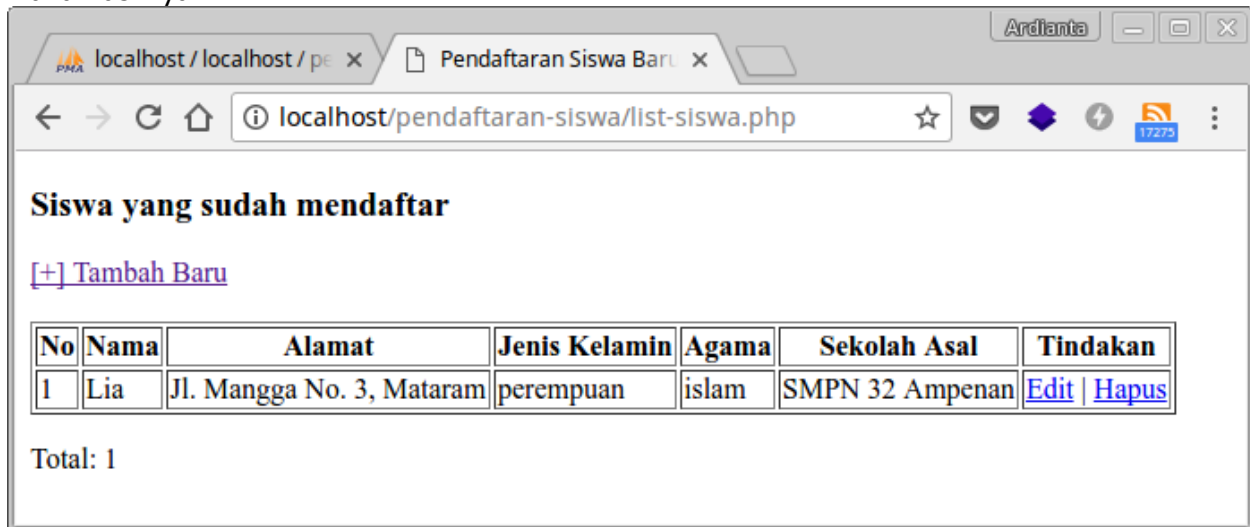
localhost / localhost / pe ✕
Pendaftaran Siswa Baru ✕
Ardianta

localhost/pendaftaran-siswa/list-siswa.php

17275

Siswa yang sudah mendaftar

[+] Tambah Baru

| No | Nama | Alamat | Jenis Kelamin | Agama | Sekolah Asal | Tindakan |
|---|---|---|---|---|---|---|
| 1 | Lia | Jl. Mangga No. 3, Mataram | perempuan | islam | SMPN 32 Ampenan | Edit \| Hapus |

Total: 1